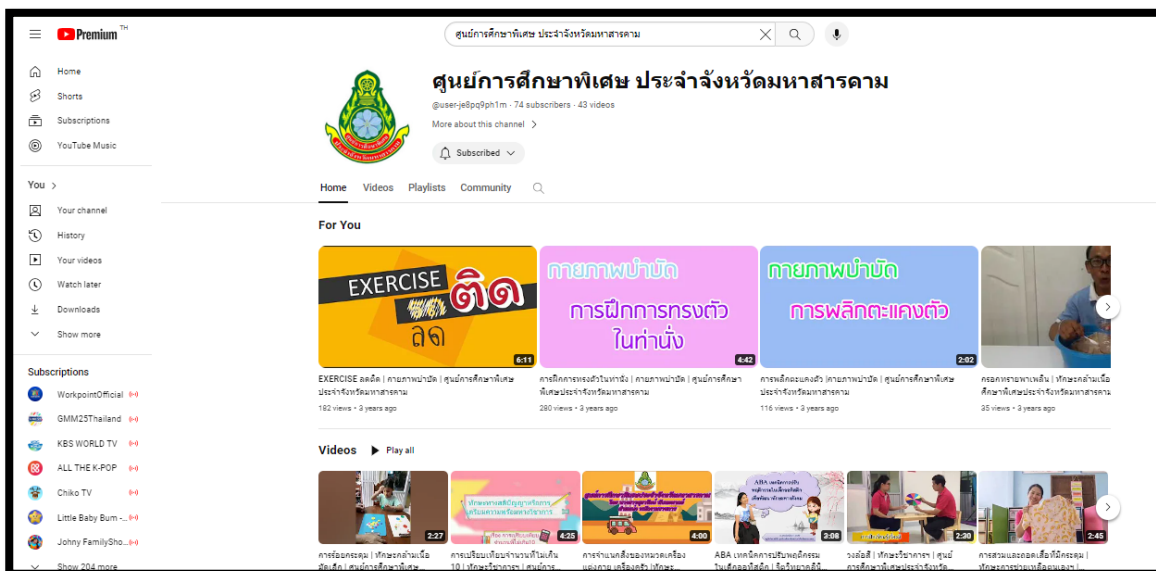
Premium TH

ศูนย์การศึกษาพิเศษ ประจำจังหวัดมหาสารคาม

Home
Shorts
Subscriptions
YouTube Music

You >
Your channel
History
Your videos
Watch later
Downloads
Show more

Subscriptions
WorkpointOfficial
GMM25Thailand
KBS WORLD TV
ALL THE K-POP
Chiko TV
Little Baby Bum -...
Johny FamilySho...
Show 204 more

ศูนย์การศึกษาพิเศษ ประจำจังหวัดมหาสารคาม
@user-je8pq9ph1m · 74 subscribers · 43 videos
More about this channel >
Subscribed

Home Videos Playlists Community

For You

EXERCISE ติด ลด
6:11
EXERCISE ลดติด | กายภาพบำบัด | ศูนย์การศึกษาพิเศษประจำจังหวัดมหาสารคาม
182 views · 3 years ago

กายภาพบำบัด การฝึกการทรงตัวในท่านั่ง
4:42
การฝึกการทรงตัวในท่านั่ง | กายภาพบำบัด | ศูนย์การศึกษาพิเศษประจำจังหวัดมหาสารคาม
280 views · 3 years ago

กายภาพบำบัด การพลิกตะแคงตัว
2:02
การพลิกตะแคงตัว |กายภาพบำบัด | ศูนย์การศึกษาพิเศษ ประจำจังหวัดมหาสารคาม
116 views · 3 years ago

กรอกทรายพาเพลิน | ทักษะกล้ามเนื้อ ศึกษาพิเศษประจำจังหวัดมหาสารคาม
35 views · 3 years ago

Videos Play all

2:27
การร้อยกระดุม | ทักษะกล้ามเนื้อมัดเล็ก | ศูนย์การศึกษาพิเศษ...

4:25
การเปรียบเทียบจำนวนที่ไม่เกิน 10 | ทักษะวิชาการฯ | ศูนย์การ...

4:00
การจำแนกสิ่งของหมวดเครื่องแต่งกาย เครื่องครัว |ทักษะ...

ABA เทคนิคการปรับพฤติกรรม
2:06
ABA เทคนิคการปรับพฤติกรรมในเด็กออทิสติก | จิตวิทยาคลินิ...

2:20
วงล้อสี | ทักษะวิชาการฯ | ศูนย์การศึกษาพิเศษประจำจังหวัด...

2:45
การสวมและถอดเสื้อที่มีกระดุม | ทักษะการช่วยเหลือตนเอง |...